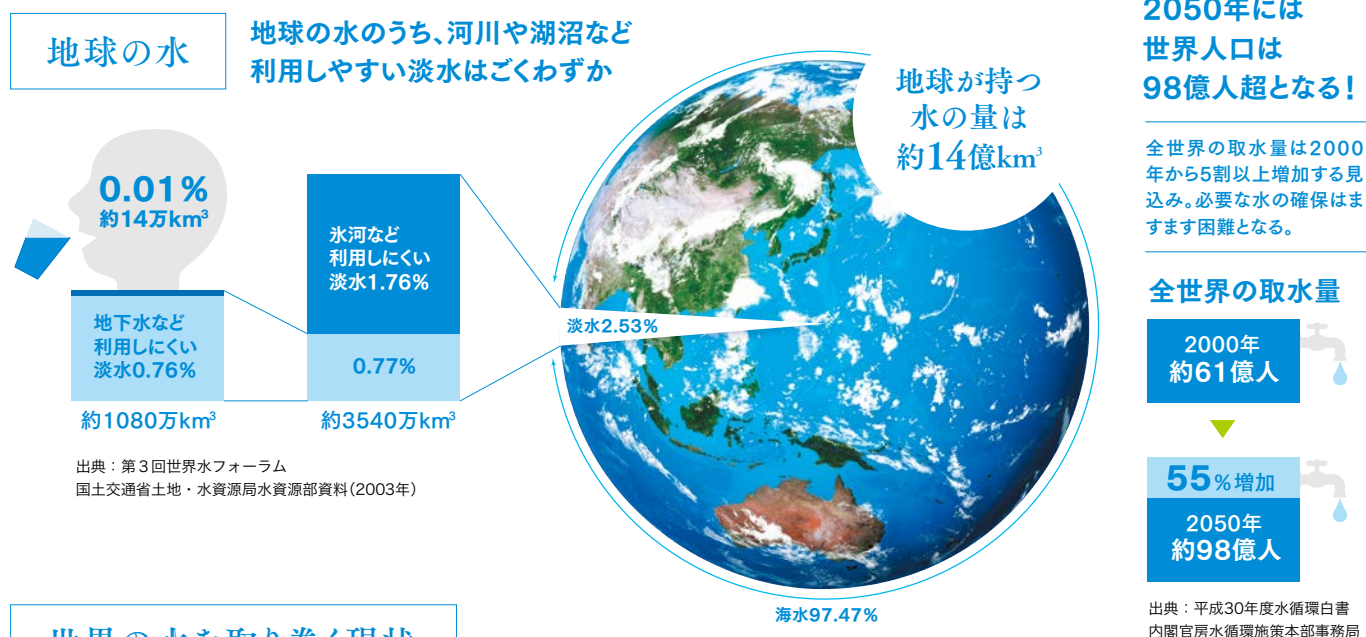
地球の水

地球の水のうち、河川や湖沼など利用しやすい淡水はごくわずか

0.01%
約14万km$^3$

地下水など利用しにくい淡水0.76%

約1080万km$^3$

氷河など利用しにくい淡水1.76%

0.77%

約3540万km$^3$

出典：第３回世界水フォーラム
国土交通省土地・水資源局水資源部資料（2003年）

淡水2.53%

地球が持つ水の量は約14億km$^3$

海水97.47%

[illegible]

2050年には世界人口は98億人超となる！

全世界の取水量は2000年から5割以上増加する見込み。必要な水の確保はますます困難となる。

全世界の取水量

2000年
約61億人

55%増加

2050年
約98億人

出典：平成30年度水循環白書
内閣官房水循環施策本部事務局